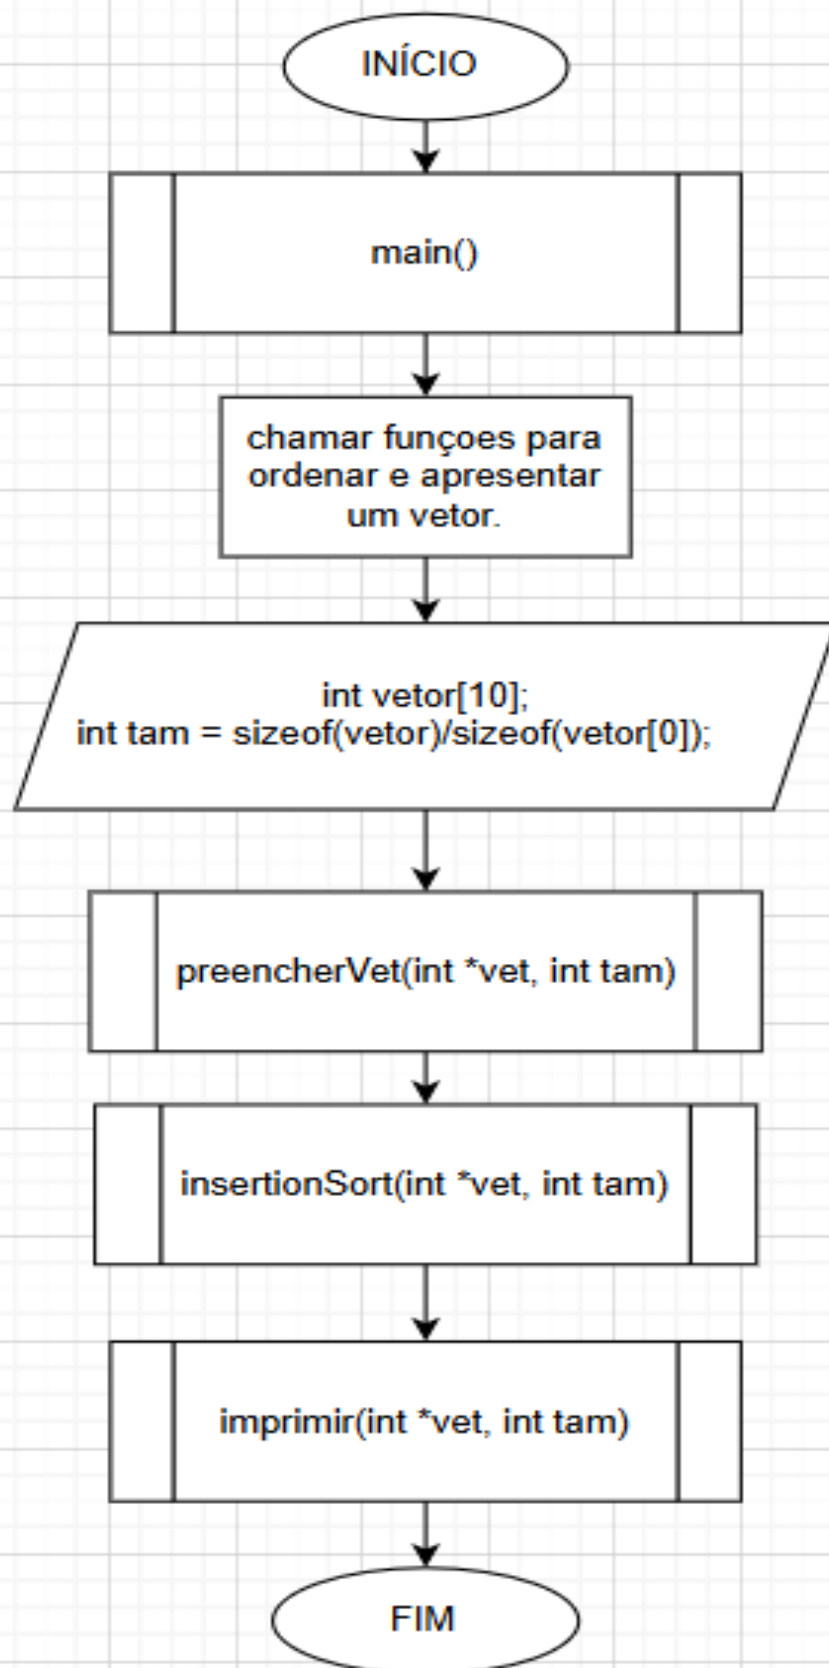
INÍCIO

main()

chamar funçoes para ordenar e apresentar um vetor.

int vetor[10];
int tam = sizeof(vetor)/sizeof(vetor[0]);

preencherVet(int *vet, int tam)

insertionSort(int *vet, int tam)

imprimir(int *vet, int tam)

FIM